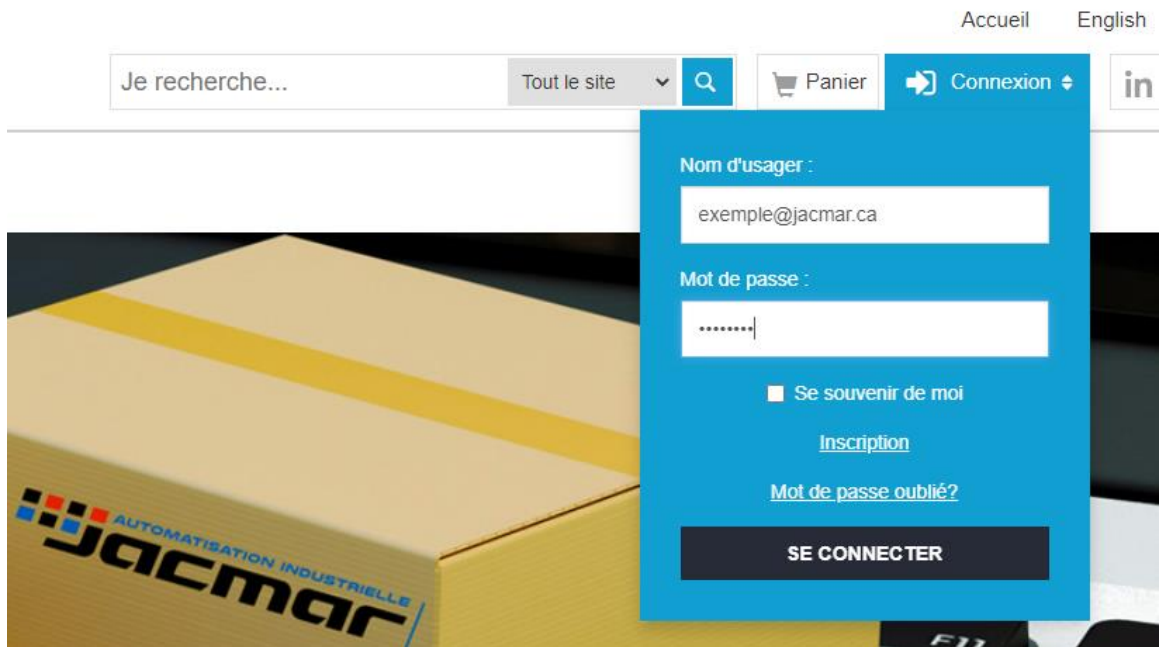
Accueil English

Je recherche... Tout le site

Panier

Connexion

in

Nom d'usager :

exemple@jacmar.ca

Mot de passe :

••••••••

Se souvenir de moi

Inscription

Mot de passe oublié?

SE CONNECTER

AUTOMATISATION INDUSTRIELLE
jacmar

F11